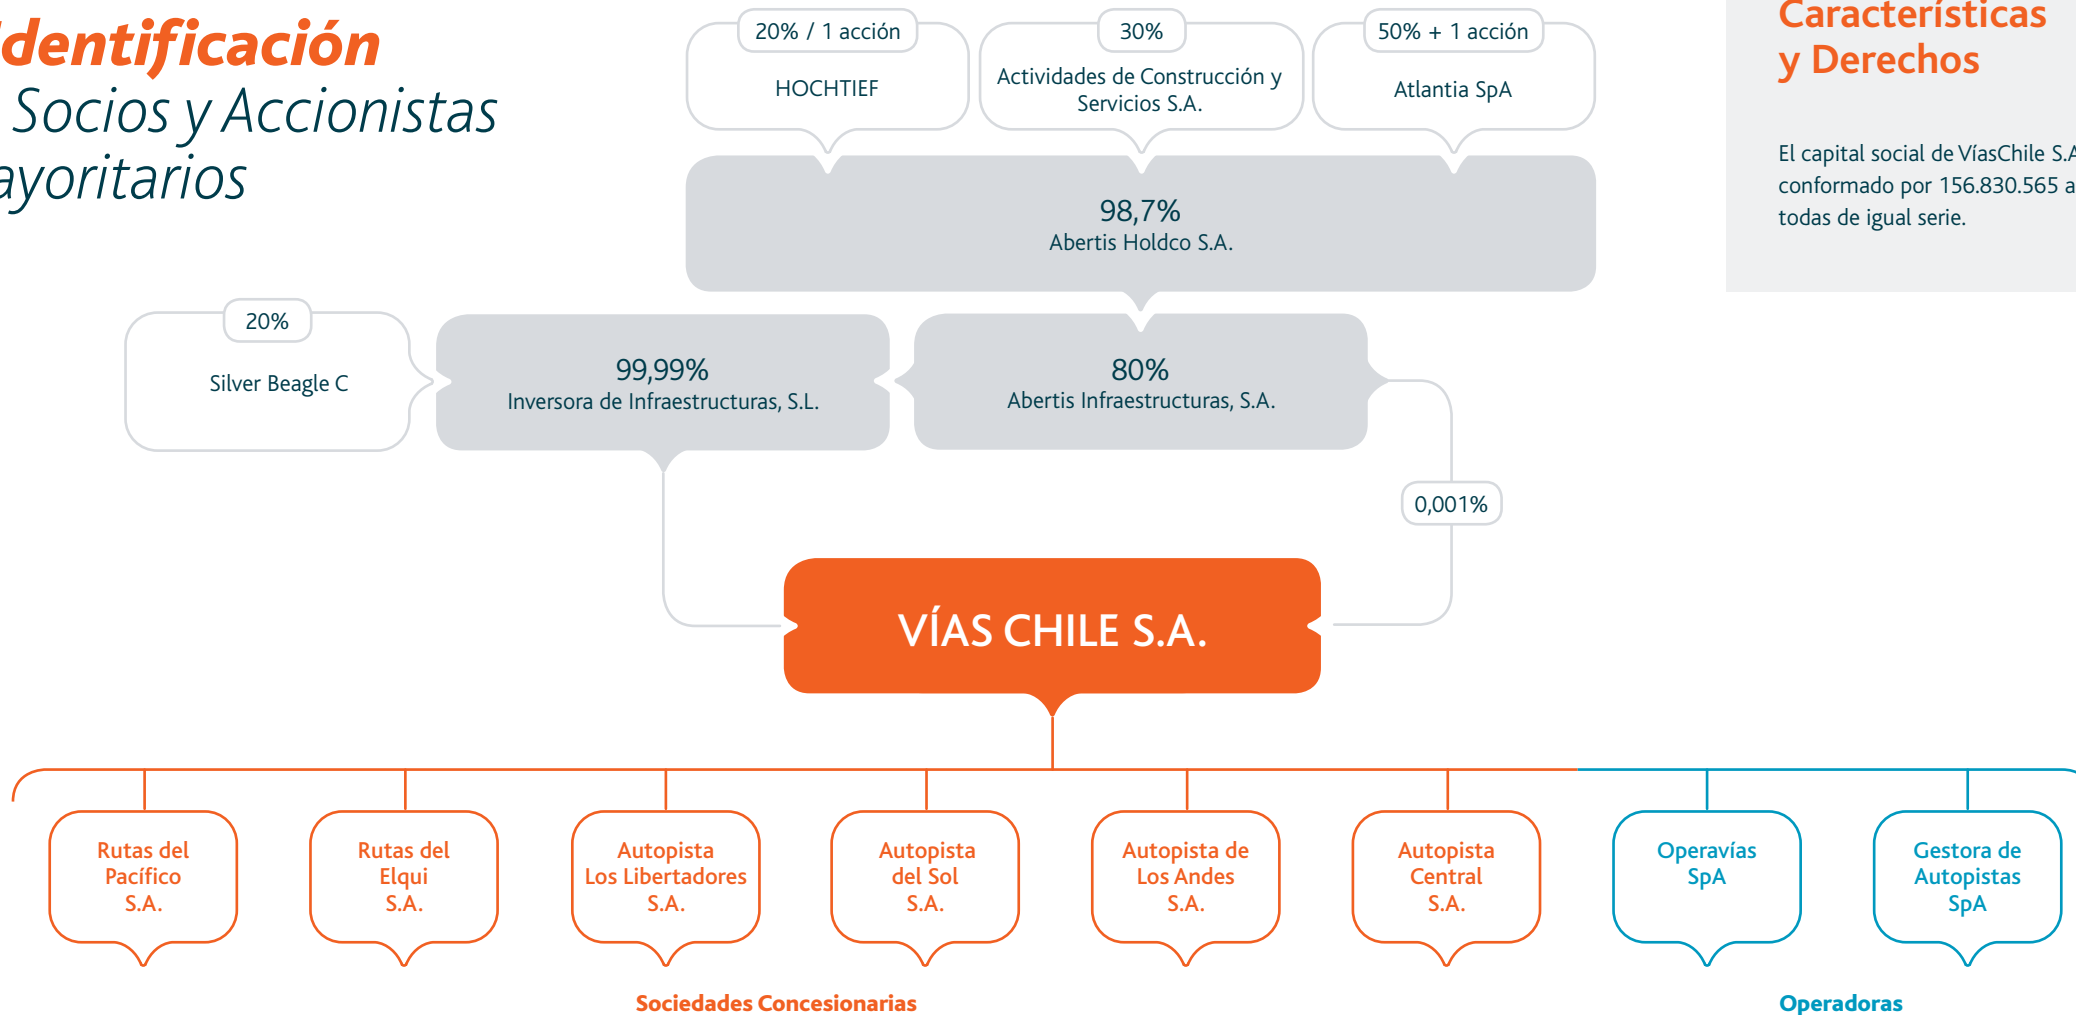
dentificación
Socios y Accionistas
ayoritarios

20% / 1 acción
HOCHTIEF

30%
Actividades de Construcción y Servicios S.A.

50% + 1 acción
Atlantia SpA

98,7%
Abertis Holdco S.A.

20%
Silver Beagle C

99,99%
Inversora de Infraestructuras, S.L.

80%
Abertis Infraestructuras, S.A.

0,001%

VÍAS CHILE S.A.

Rutas del Pacífico S.A.

Rutas del Elqui S.A.

Autopista Los Libertadores S.A.

Autopista del Sol S.A.

Autopista de Los Andes S.A.

Autopista Central S.A.

Operavías SpA

Gestora de Autopistas SpA

Sociedades Concesionarias

Operadoras

Características
y Derechos

El capital social de VíasChile S.A
conformado por 156.830.565 a
todas de igual serie.